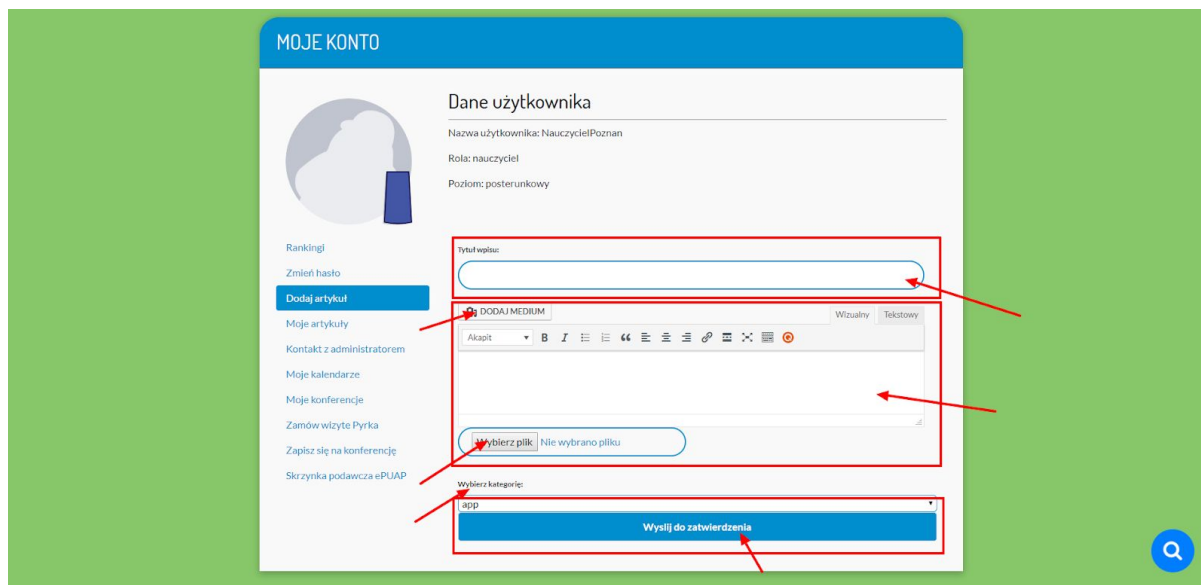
MOJE KONTO

Dane użytkownika

Nazwa użytkownika: NauczycielPoznan

Rola: nauczyciel

Poziom: posterunkowy

Rankingi
Zmień hasło
Dodaj artykuł
Moje artykuły
Kontakt z administratorem
Moje kalendarze
Moje konferencje
Zamów wizytę Pyrka
Zapisz się na konferencję
Skrzynka podawcza ePUAP

Tytuł wpisu:

DODAJ MEDIUM

Wizualny Tekstowy

Akapit

Wybierz plik Nie wybrano pliku

Wybierz kategorię:

app

Wyślij do zatwierdzenia